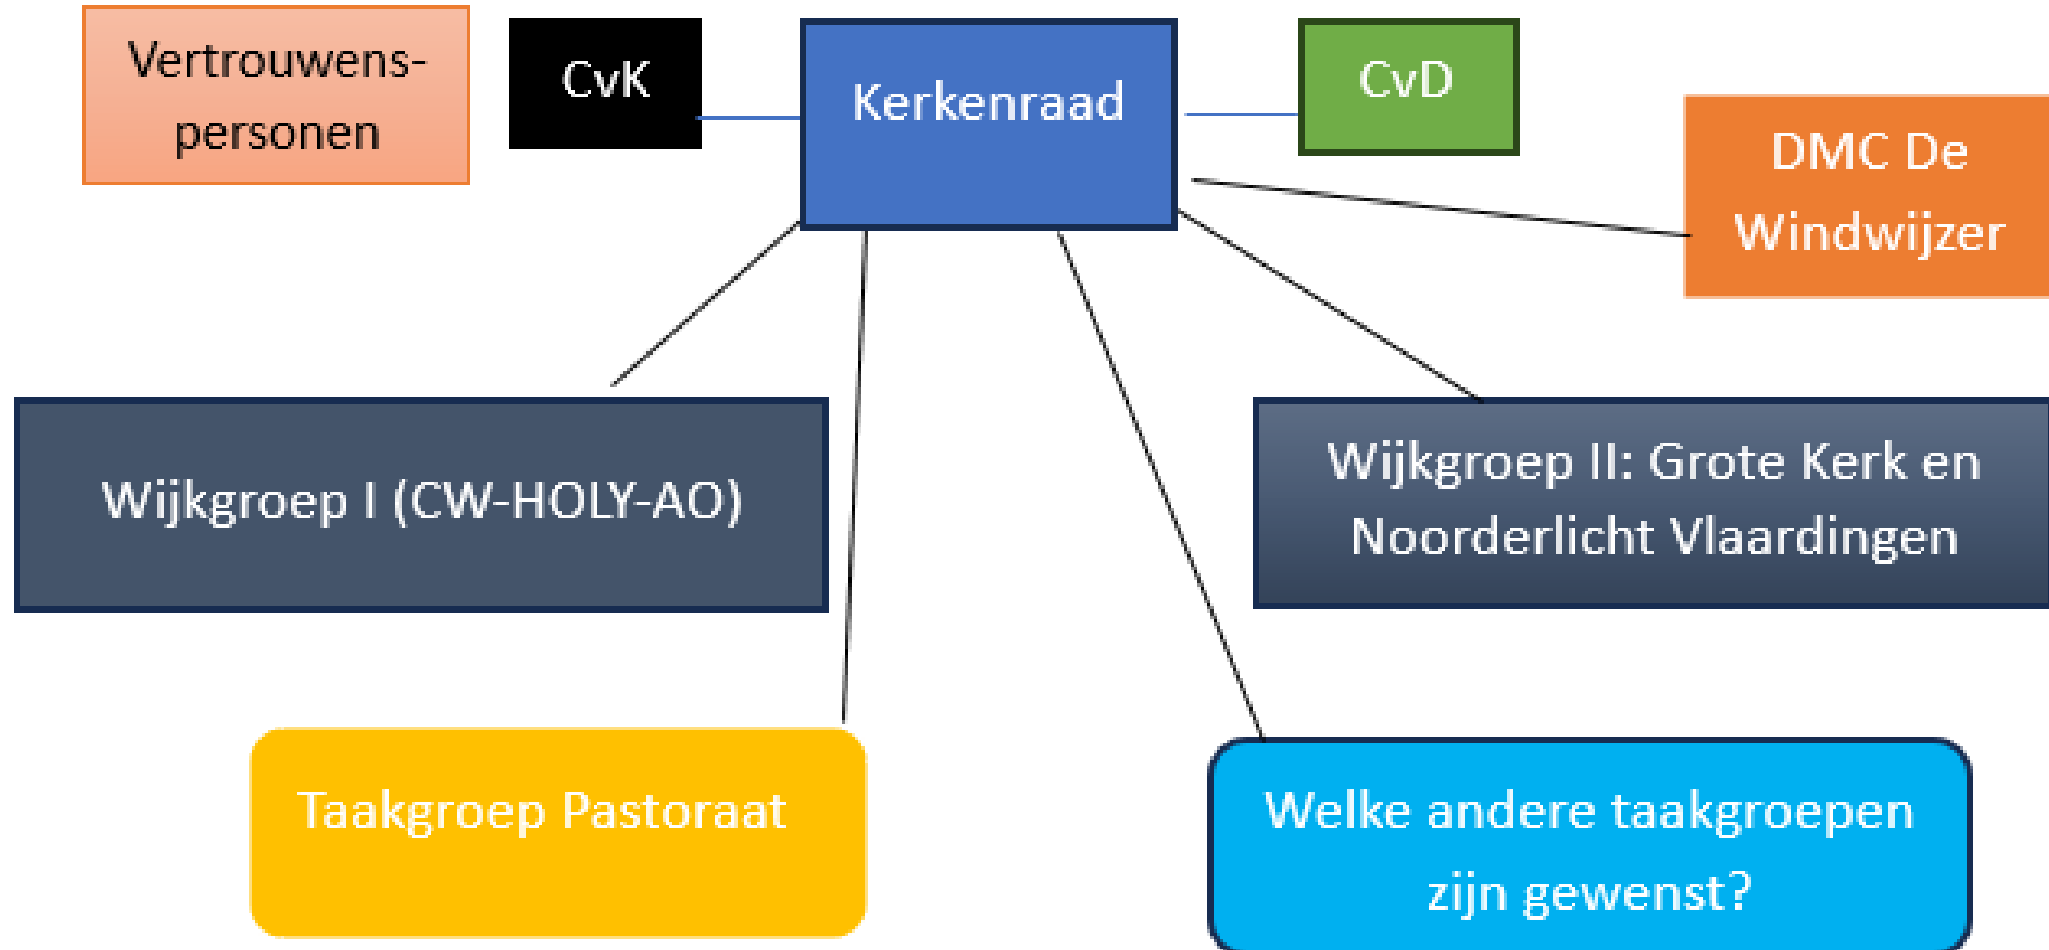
Vertrouwenspersonen

CvK

Kerkenraad

CvD

DMC De Windwijzer

Wijkgroep I (CW-HOLY-AO)

Wijkgroep II: Grote Kerk en Noorderlicht Vlaardingen

Taakgroep Pastoraat

Welke andere taakgroepen zijn gewenst?